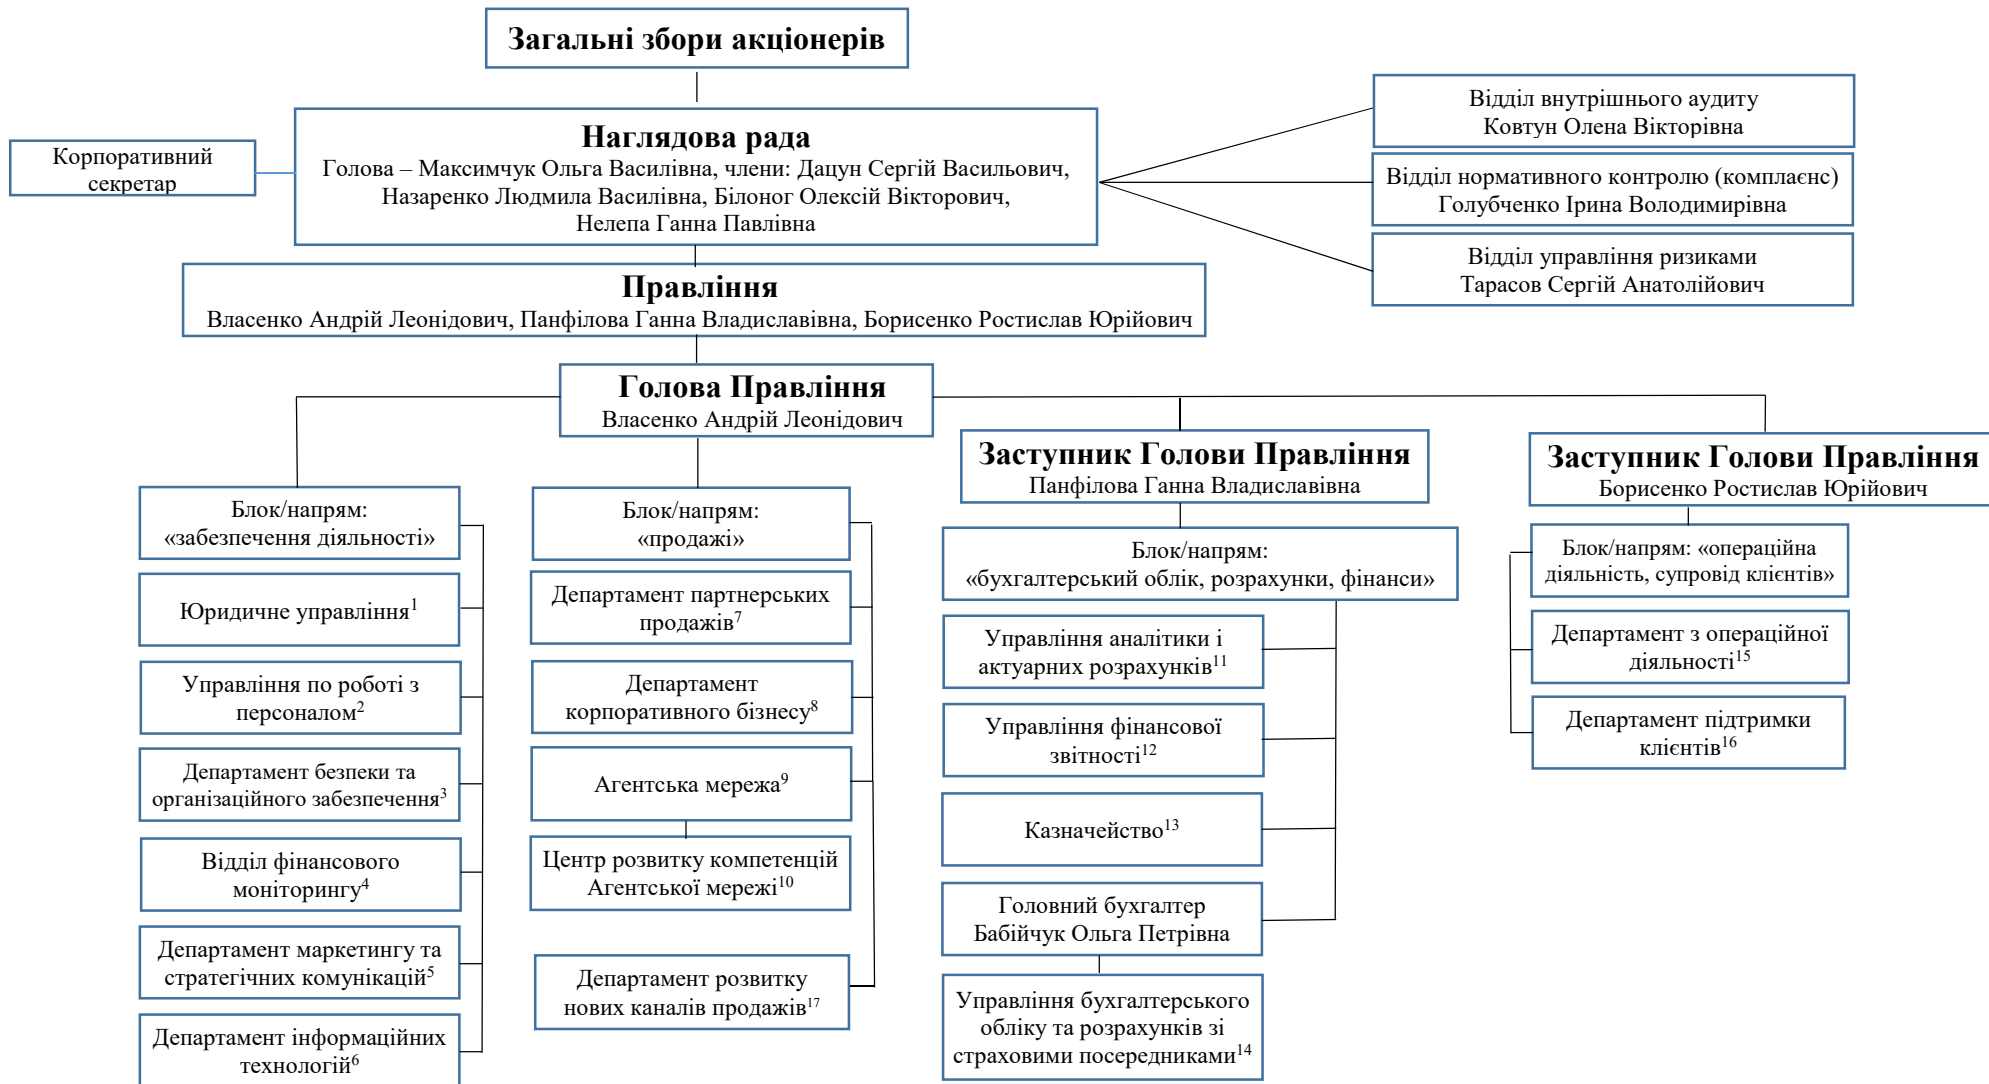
Загальні збори акціонерів

Корпоративний секретар

Наглядова рада
Голова – Максимчук Ольга Василівна, члени: Дацун Сергій Васильович, Назаренко Людмила Василівна, Білоног Олексій Вікторович, Нелепа Ганна Павлівна

Відділ внутрішнього аудиту
Ковтун Олена Вікторівна

Відділ нормативного контролю (комплаєнс)
Голубченко Ірина Володимирівна

Відділ управління ризиками
Тарасов Сергій Анатолійович

Правління
Власенко Андрій Леонідович, Панфілова Ганна Владиславівна, Борисенко Ростислав Юрійович

Голова Правління
Власенко Андрій Леонідович

Заступник Голови Правління
Панфілова Ганна Владиславівна

Заступник Голови Правління
Борисенко Ростислав Юрійович

Блок/напрям: «забезпечення діяльності»

Юридичне управління$^1$

Управління по роботі з персоналом$^2$

Департамент безпеки та організаційного забезпечення$^3$

Відділ фінансового моніторингу$^4$

Департамент маркетингу та стратегічних комунікацій$^5$

Департамент інформаційних технологій$^6$

Блок/напрям: «продажі»

Департамент партнерських продажів$^7$

Департамент корпоративного бізнесу$^8$

Агентська мережа$^9$

Центр розвитку компетенцій Агентської мережі$^{10}$

Департамент розвитку нових каналів продажів$^{17}$

Блок/напрям: «бухгалтерський облік, розрахунки, фінанси»

Управління аналітики і актуарних розрахунків$^{11}$

Управління фінансової звітності$^{12}$

Казначейство$^{13}$

Головний бухгалтер
Бабійчук Ольга Петрівна

Управління бухгалтерського обліку та розрахунків зі страховими посередниками$^{14}$

Блок/напрям: «операційна діяльність, супровід клієнтів»

Департамент з операційної діяльності$^{15}$

Департамент підтримки клієнтів$^{16}$